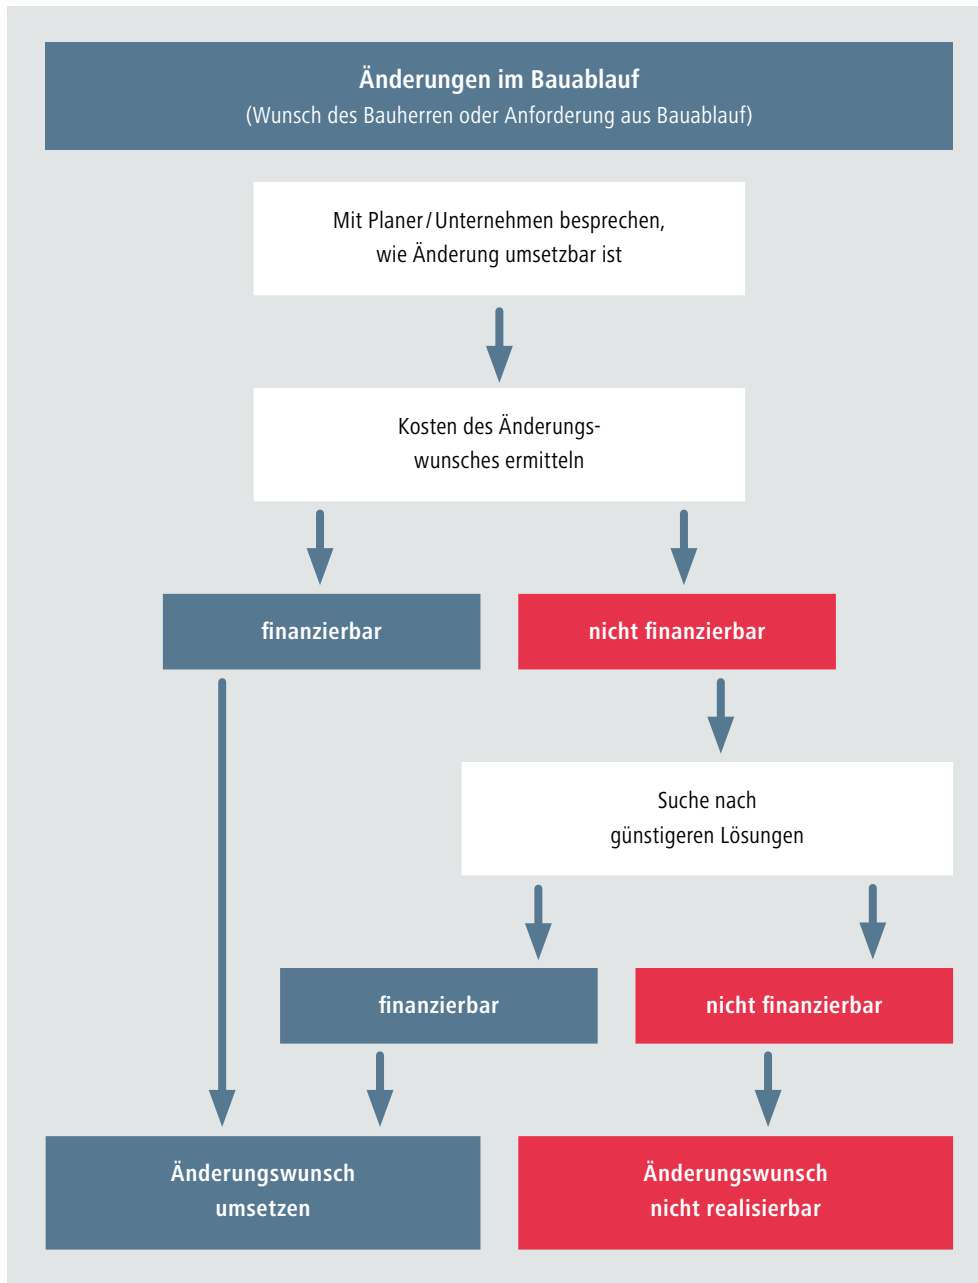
Änderungen im Bauablauf
(Wunsch des Bauherren oder Anforderung aus Bauablauf)

Mit Planer / Unternehmen besprechen, wie Änderung umsetzbar ist

Kosten des Änderungswunsches ermitteln

finanzierbar

nicht finanzierbar

Suche nach günstigeren Lösungen

finanzierbar

nicht finanzierbar

Änderungswunsch umsetzen

Änderungswunsch nicht realisierbar